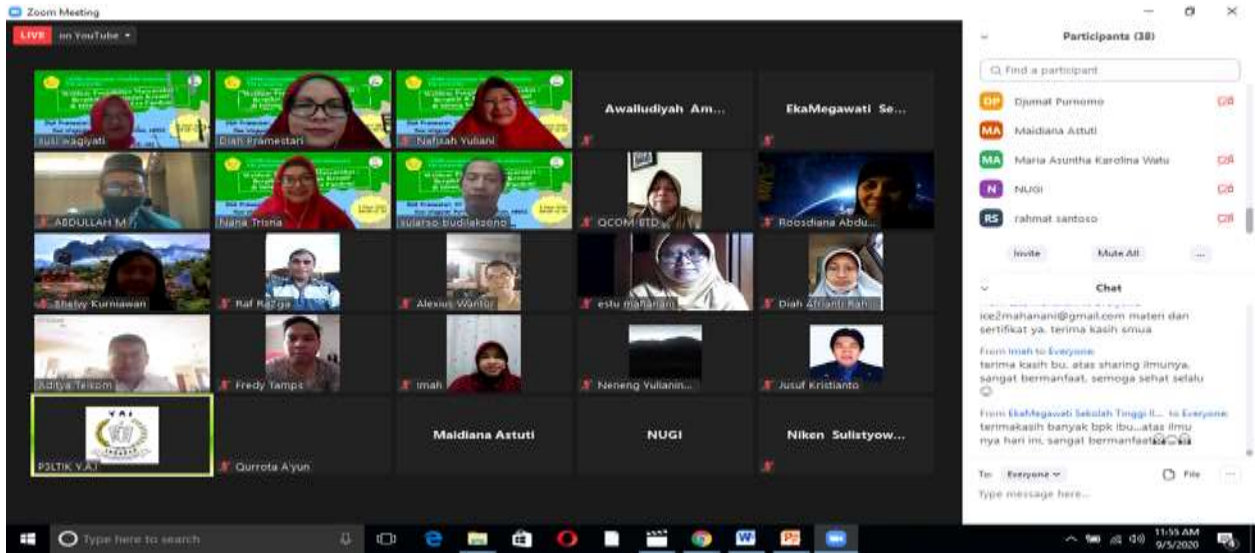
Zoom Meeting

LIVE on YouTube

Susi Wagiyati
Diah Pramestari
Nafisah Yuliani
Awalludiyah Am...
EkaMegawati Se...
ABDULLAH M.
Nana Trisna
sularso budilaksono
QCOM BTD
Roosdiana Abdu...
Shelvy Kurniawan
Raf Ra7ga
Alexius Wantor
estu mahanani
Diah Afrianti Rah
Aditya Telkom
Fredy Tamps
imah
Neneng Yulianin...
Jusuf Kristianto
P3LTIK Y.A.I
Qurrota A'yun
Maidiana Astuti
NUGI
Niken Sulistyow...

Participants (38)
Find a participant
DP Djumat Purnomo
MA Maidiana Astuti
MA Maria Asuntha Karolina Watu
N NUGI
RS rahmat santoso
Invite
Mute All
...

Chat
ice2mahanani@gmail.com materi dan sertifikat ya. terima kasih smua

From Imah to Everyone:
terima kasih bu. atas sharing ilmunya. sangat bermanfaat, semoga sehat selalu

From EkaMegawati Sekolah Tinggi Il... to Everyone:
terimakasih banyak bpk ibu...atas ilmu nya hari ini, sangat bermanfaat

To: Everyone
File
Type message here...

Type here to search
11:55 AM
9/5/2020